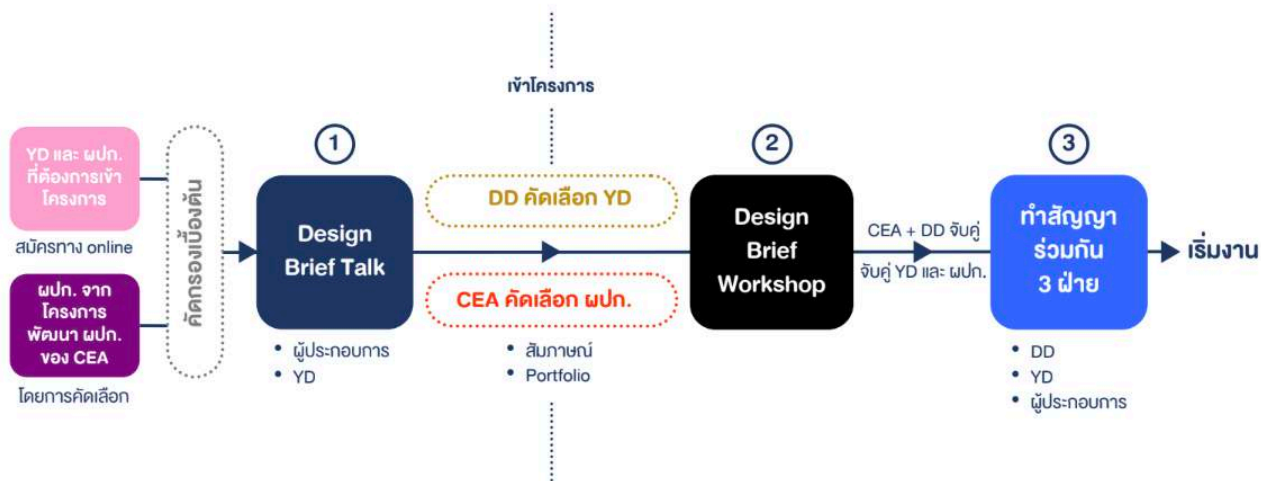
เข้าโครงการ

YD และ ผปก. ที่ต้องการเข้าโครงการ

สมัครทาง online

ผปก. จากโครงการพัฒนา ผปก. ของ CEA

โดยการคัดเลือก

คัดกรองเบื้องต้น

1

Design Brief Talk

• ผู้ประกอบการ
• YD

DD คัดเลือก YD

CEA คัดเลือก ผปก.

• สัมภาษณ์
• Portfolio

2

Design Brief Workshop

CEA + DD จับคู่

จับคู่ YD และ ผปก.

3

ทำสัญญาร่วมกัน 3 ฝ่าย

• DD
• YD
• ผู้ประกอบการ

เริ่มงาน